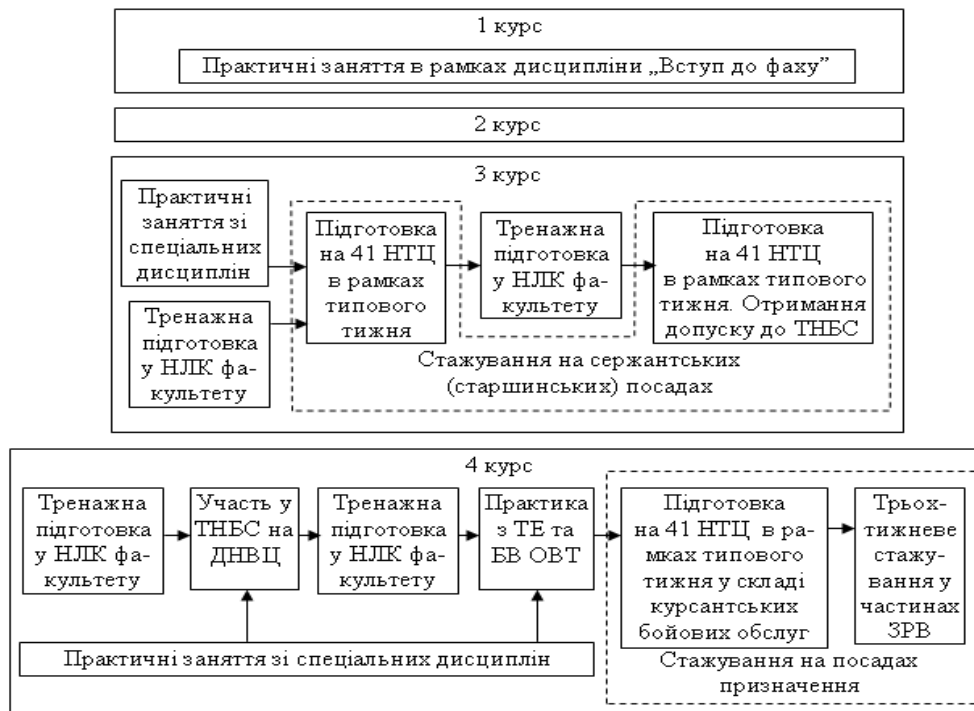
1 курс

Практичні заняття в рамках дисципліни „Вступ до фаху”

2 курс

3 курс

Практичні заняття зі спеціальних дисциплін

Тренажна підготовка у НЛК факультету

Підготовка на 41 НТЦ в рамках типового тижня

Тренажна підготовка у НЛК факультету

Підготовка на 41 НТЦ в рамках типового тижня. Отримання допуску до ТНБС

Стажування на сержантських (старшинських) посадах

4 курс

Тренажна підготовка у НЛК факультету

Участь у ТНБС на ДНВЦ

Тренажна підготовка у НЛК факультету

Практика з ТЕ та БВ ОВТ

Підготовка на 41 НТЦ в рамках типового тижня у складі курсантських бойових обслуг

Трьохтижневе стажування у частинах ЗРВ

Практичні заняття зі спеціальних дисциплін

Стажування на посадах призначення